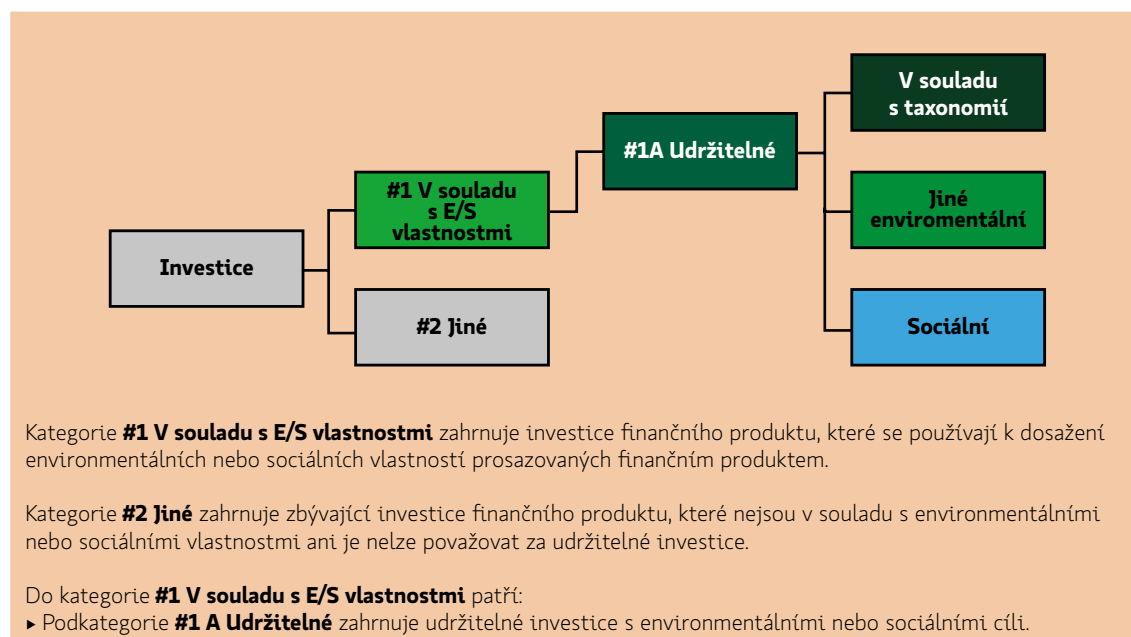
Investice

#1 V souladu s E/S vlastnostmi

#2 Jiné

#1A Udržitelné

V souladu s taxonomií

Jiné enviromentální

Sociální

Kategorie **#1 V souladu s E/S vlastnostmi** zahrnuje investice finančního produktu, které se používají k dosažení environmentálních nebo sociálních vlastností prosazovaných finančním produktem.

Kategorie **#2 Jiné** zahrnuje zbývající investice finančního produktu, které nejsou v souladu s environmentálními nebo sociálními vlastnostmi ani je nelze považovat za udržitelné investice.

Do kategorie **#1 V souladu s E/S vlastnostmi** patří:
▸ Podkategorie **#1 A Udržitelné** zahrnuje udržitelné investice s environmentálními nebo sociálními cíli.